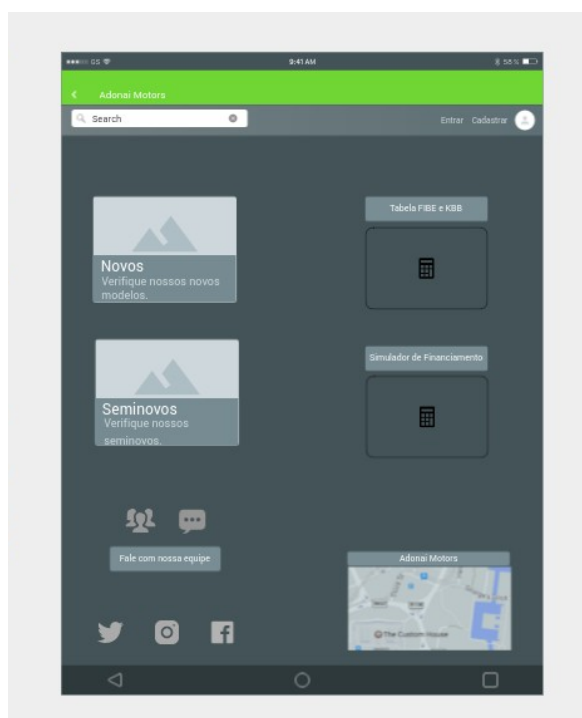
GS 9:41 AM 58 %

Adonai Motors

Search

Entrar Cadastrar

Novos
Verifique nossos novos modelos.

Tabela FIBE e KBB

Seminovos
Verifique nossos seminovos.

Simulador de Financiamento

Fale com nossa equipe

Adonai Motors

The Custom House